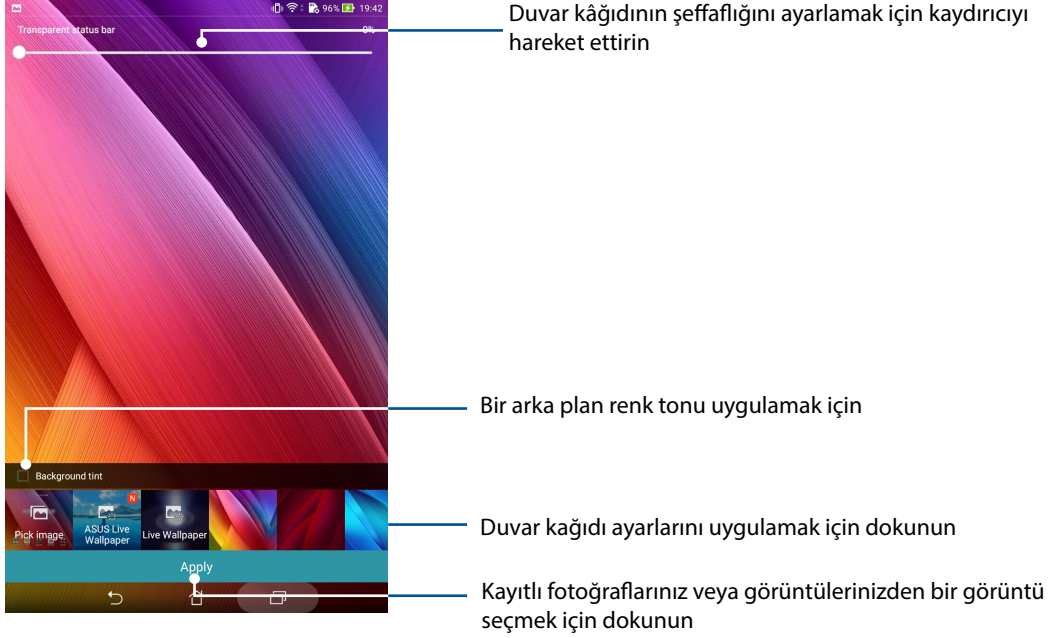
96% 19:42
Transparent status bar
0%

Duvar kâğıdının şeffaflığını ayarlamak için kaydırıcıyı hareket ettirin

Bir arka plan renk tonu uygulamak için

Background tint

Pick image
N
ASUS Live Wallpaper
Live Wallpaper

Duvar kağıdı ayarlarını uygulamak için dokunun

Apply

Kayıtlı fotoğraflarınız veya görüntülerinizden bir görüntü seçmek için dokunun